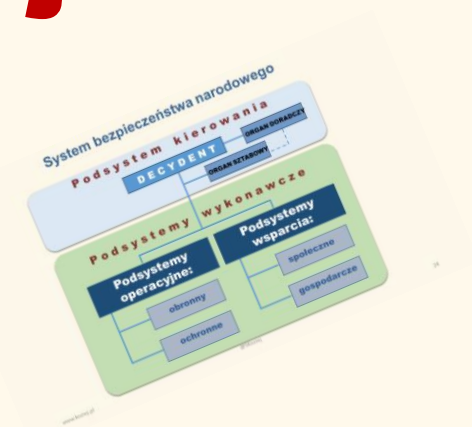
System bezpieczeństwa narodowego

Podsystem kierowania

ORGAN DORADCZY

DECYDENT

ORGAN SZTABOWY

Podsystemy wykonawcze

Podsystemy operacyjne:

obronny

ochronne

Podsystemy wsparcia:

społeczne

gospodarcze

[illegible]

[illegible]

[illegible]